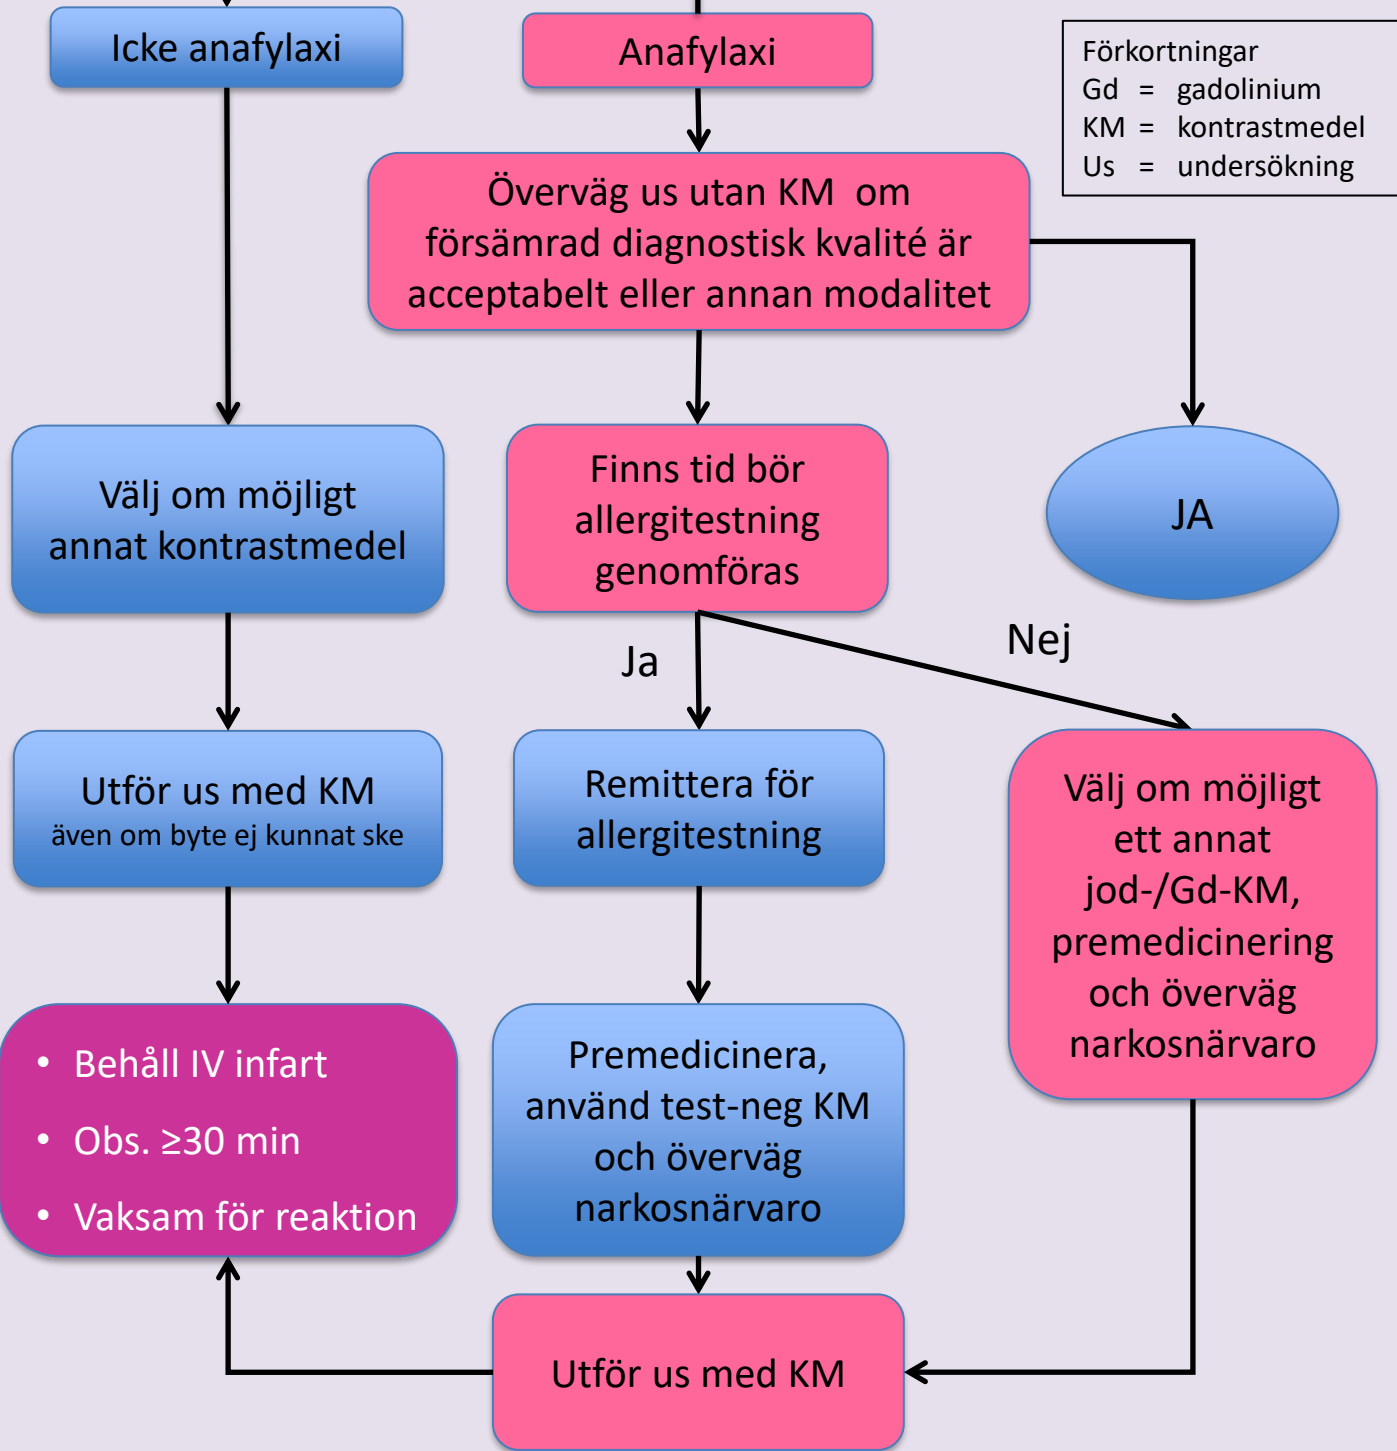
Icke anafylaxi

Anafylaxi

Förkortningar
Gd = gadolinium
KM = kontrastmedel
Us = undersökning

Överväg us utan KM om försämrad diagnostisk kvalité är acceptabelt eller annan modalitet

Välj om möjligt annat kontrastmedel

Finns tid bör allergitestning genomföras

JA

Ja

Nej

Utför us med KM
även om byte ej kunnat ske

Remittera för allergitestning

Välj om möjligt ett annat jod-/Gd-KM, premedicinering och överväg narkosnärvaro

• Behåll IV infart
• Obs. ≥30 min
• Vaksam för reaktion

Premedicinera, använd test-neg KM och överväg narkosnärvaro

Utför us med KM